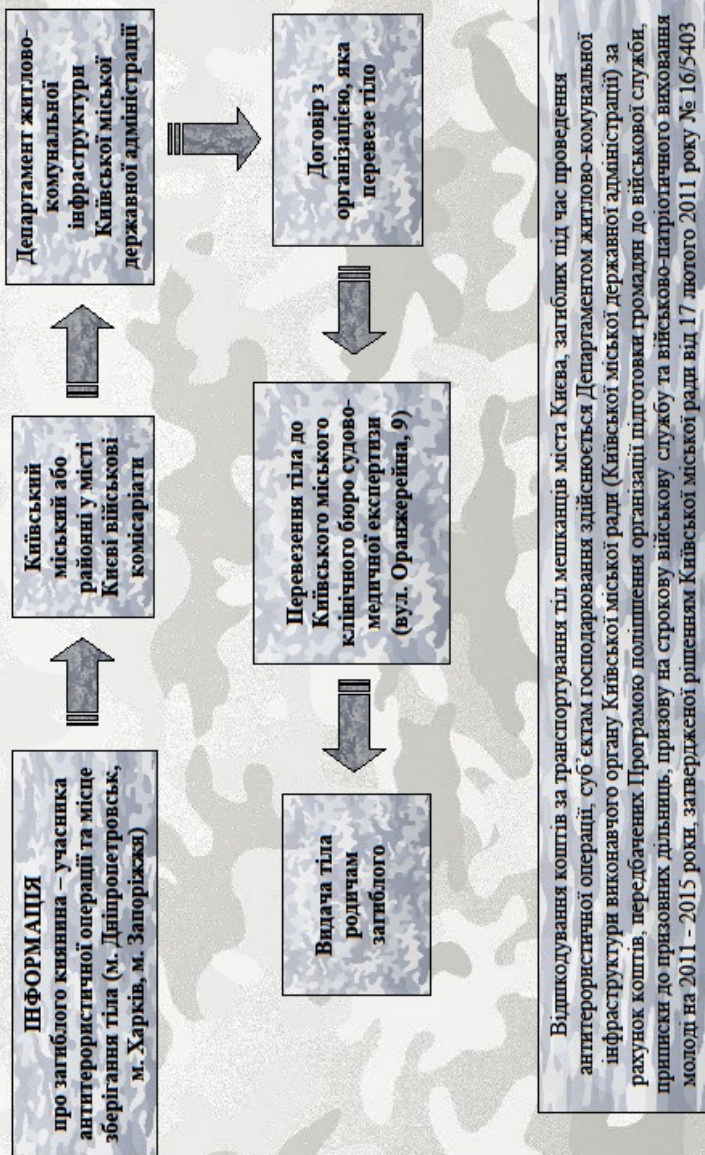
ІНФОРМАЦІЯ
про загиблого киянина – учасника антитерористичної операції та місце зберігання тіла (м. Дніпропетровськ, м. Харків, м. Запоріжжя)

Київський міський або районні у місті Києві військові комісаріати

Департамент житлово-комунальної інфраструктури Київської міської державної адміністрації

Договір з організацією, яка перевезе тіло

Перевезення тіла до Київського міського клінічного бюро судово-медичної експертизи (вул. Оранжерейна, 9)

Видача тіла родичам загиблого

Відшкодування коштів за транспортування тіл мешканців міста Києва, загиблих під час проведення антитерористичної операції, суб'єктам господарювання здійснється Департаментом житлово-комунальної інфраструктури виконавчого органу Київської міської ради (Київської міської державної адміністрації) за рахунок коштів, передбачених Програмою поліпшення організації підготовки громадян до військової служби, приписки до призовних дільниць, призову на строкову військову службу та військово-патріотичного виховання молоді на 2011 - 2015 роки, затвердженої рішенням Київської міської ради від 17 лютого 2011 року № 16/5403